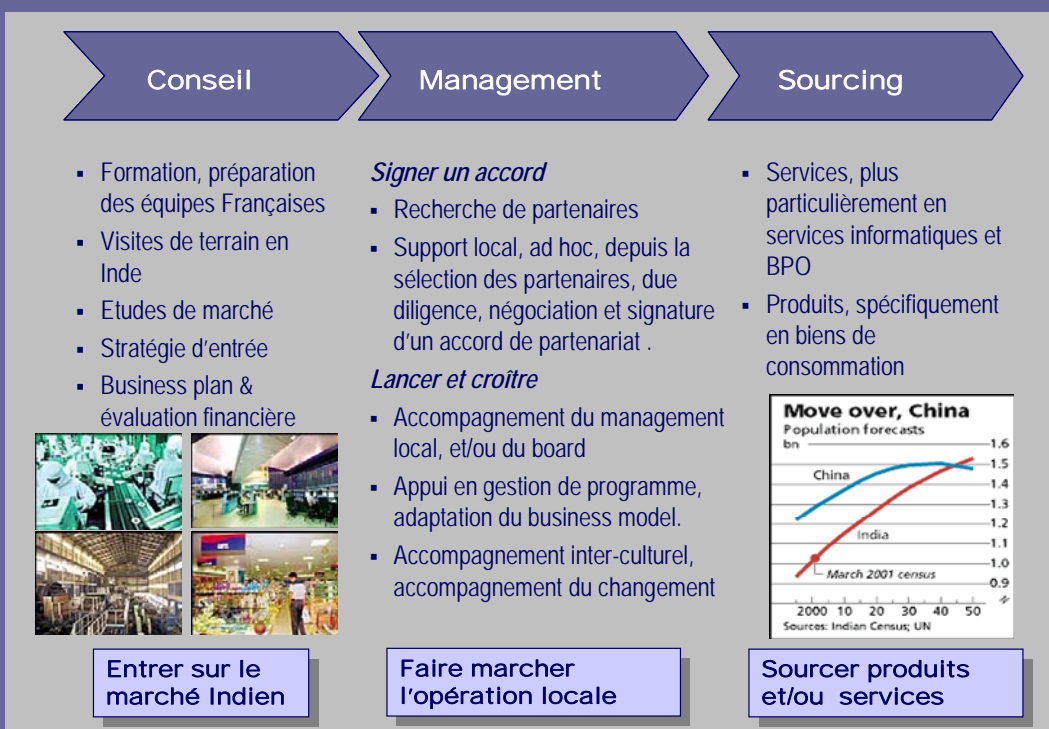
Conseil

Management

Sourcing

▪ Formation, préparation des équipes Françaises
▪ Visites de terrain en Inde
▪ Etudes de marché
▪ Stratégie d'entrée
▪ Business plan & évaluation financière

*Signer un accord*
▪ Recherche de partenaires
▪ Support local, ad hoc, depuis la sélection des partenaires, due diligence, négociation et signature d'un accord de partenariat .

*Lancer et croître*
▪ Accompagnement du management local, et/ou du board
▪ Appui en gestion de programme, adaptation du business model.
▪ Accompagnement inter-culturel, accompagnement du changement

▪ Services, plus particulièrement en services informatiques et BPO
▪ Produits, spécifiquement en biens de consommation

Move over, China
Population forecasts
bn
China
India
March 2001 census
1.6
1.5
1.4
1.3
1.2
1.1
1.0
0.9
2000 10 20 30 40 50
Sources: Indian Census; UN

Entrer sur le marché Indien

Faire marcher l'opération locale

Sourcer produits et/ou services